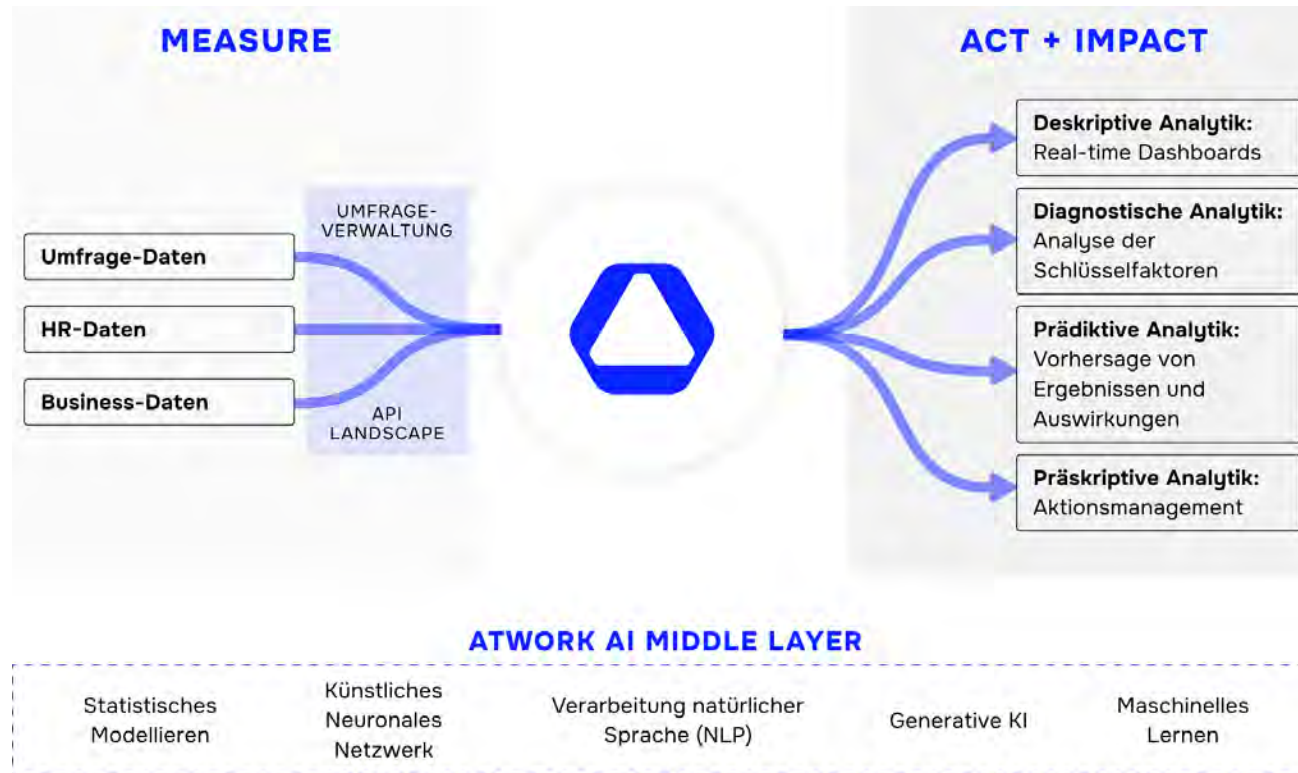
MEASURE

ACT + IMPACT

UMFRAGE-VERWALTUNG

Umfrage-Daten

HR-Daten

Business-Daten

API LANDSCAPE

Deskriptive Analytik:
Real-time Dashboards

Diagnostische Analytik:
Analyse der Schlüsselfaktoren

Prädiktive Analytik:
Vorhersage von Ergebnissen und Auswirkungen

Präskriptive Analytik:
Aktionsmanagement

ATWORK AI MIDDLE LAYER

Statistisches Modellieren

Künstliches Neuronales Netzwerk

Verarbeitung natürlicher Sprache (NLP)

Generative KI

Maschinelles Lernen